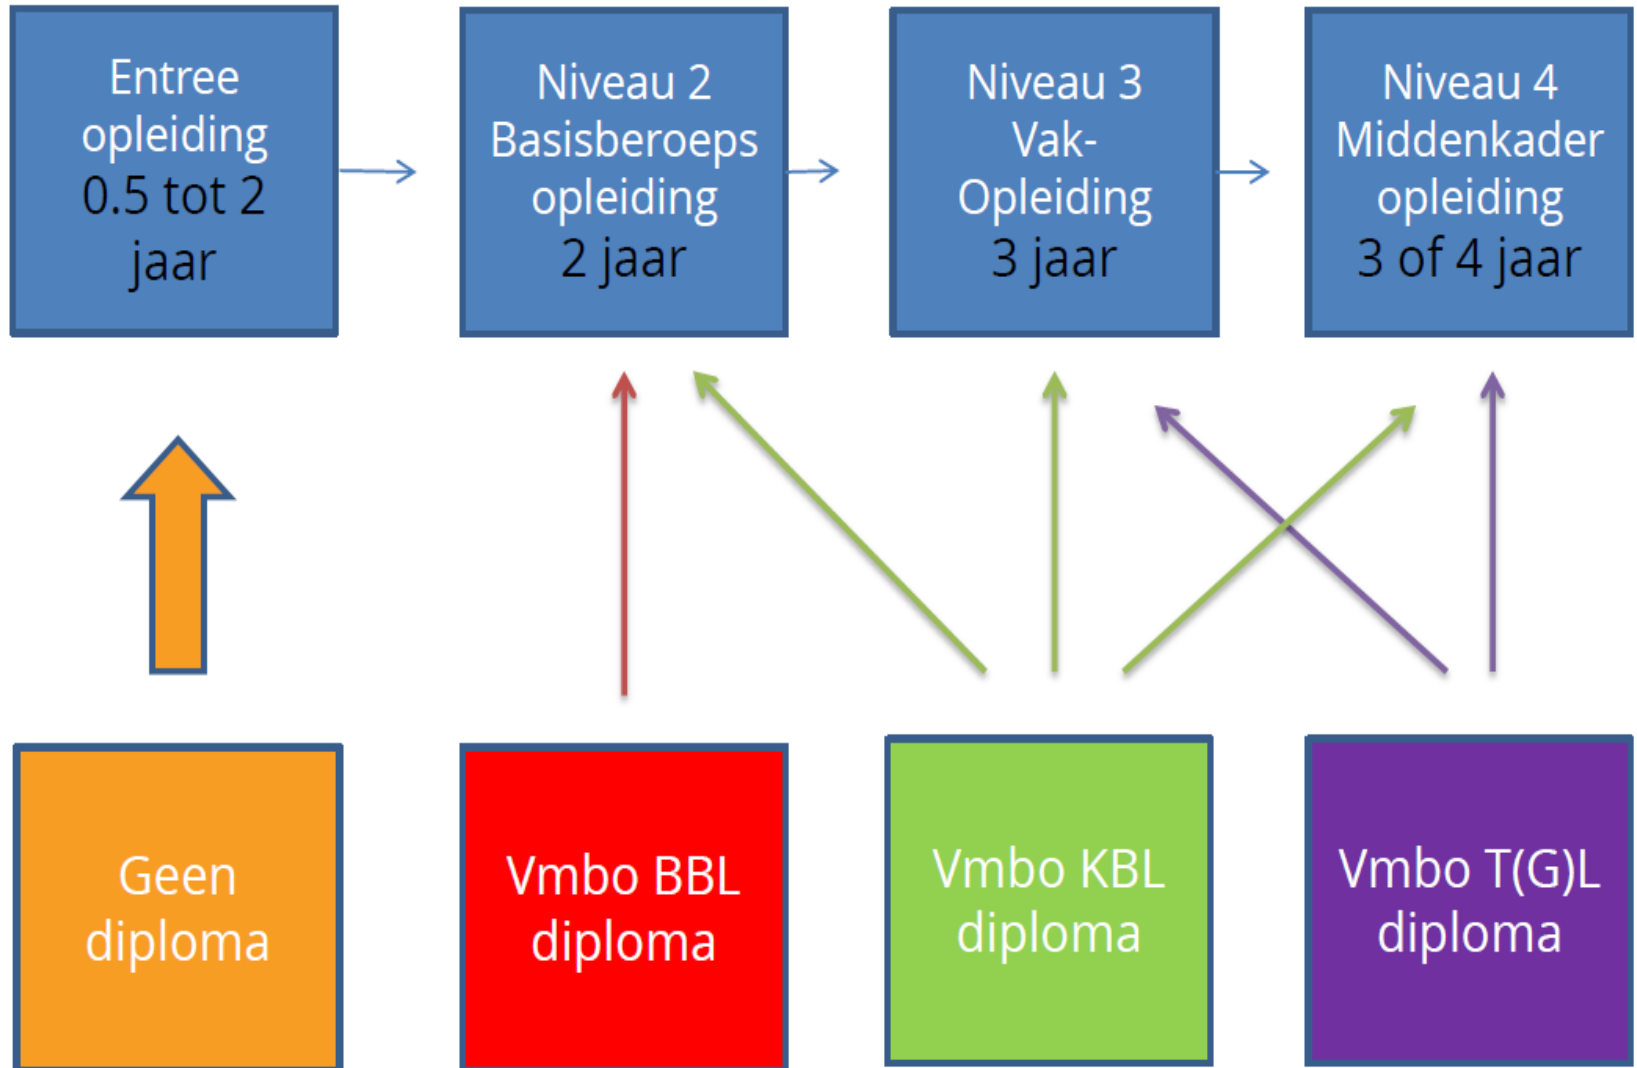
Entree opleiding 0.5 tot 2 jaar

Niveau 2 Basisberoeps opleiding 2 jaar

Niveau 3 Vak-Opleiding 3 jaar

Niveau 4 Middenkader opleiding 3 of 4 jaar

Geen diploma

Vmbo BBL diploma

Vmbo KBL diploma

Vmbo T(G)L diploma